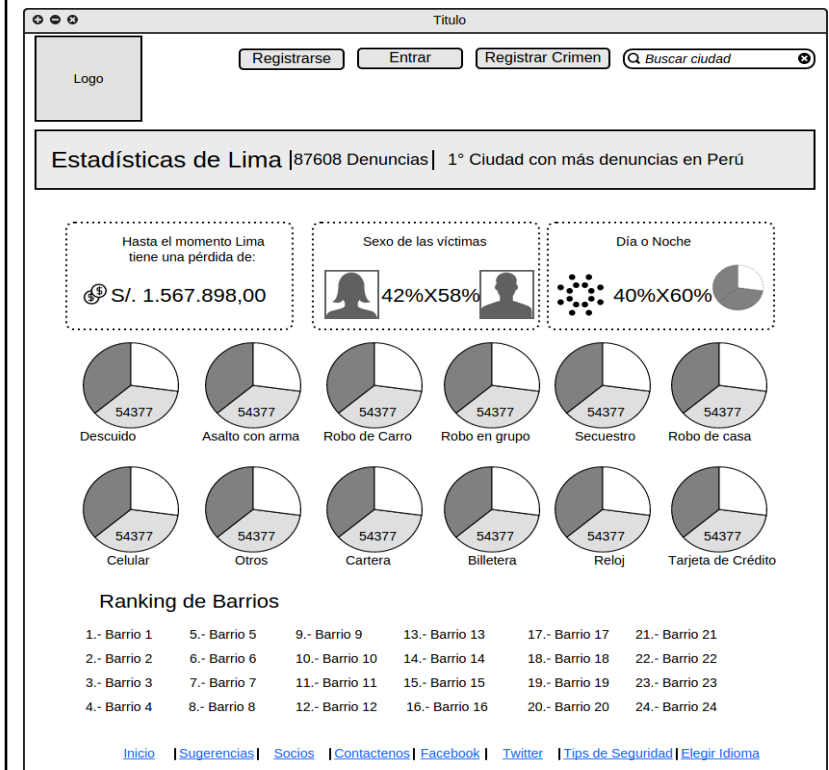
Titulo

Logo

Registrarse Entrar Registrar Crimen Buscar ciudad

Estadísticas de Lima |87608 Denuncias| 1° Ciudad con más denuncias en Perú

Hasta el momento Lima tiene una pérdida de:

S/. 1.567.898,00

Sexo de las víctimas

42%X58%

Día o Noche

40%X60%

54377
Descuido

54377
Asalto con arma

54377
Robo de Carro

54377
Robo en grupo

54377
Secuestro

54377
Robo de casa

54377
Celular

54377
Otros

54377
Cartera

54377
Billetera

54377
Reloj

54377
Tarjeta de Crédito

Ranking de Barrios

| | | | | | |
|---|---|---|---|---|---|
| 1.- Barrio 1 | 5.- Barrio 5 | 9.- Barrio 9 | 13.- Barrio 13 | 17.- Barrio 17 | 21.- Barrio 21 |
| 2.- Barrio 2 | 6.- Barrio 6 | 10.- Barrio 10 | 14.- Barrio 14 | 18.- Barrio 18 | 22.- Barrio 22 |
| 3.- Barrio 3 | 7.- Barrio 7 | 11.- Barrio 11 | 15.- Barrio 15 | 19.- Barrio 19 | 23.- Barrio 23 |
| 4.- Barrio 4 | 8.- Barrio 8 | 12.- Barrio 12 | 16.- Barrio 16 | 20.- Barrio 20 | 24.- Barrio 24 |

Inicio |Sugerencias| Socios |Contactenos|Facebook| Twitter |Tips de Seguridad|Elegir Idioma